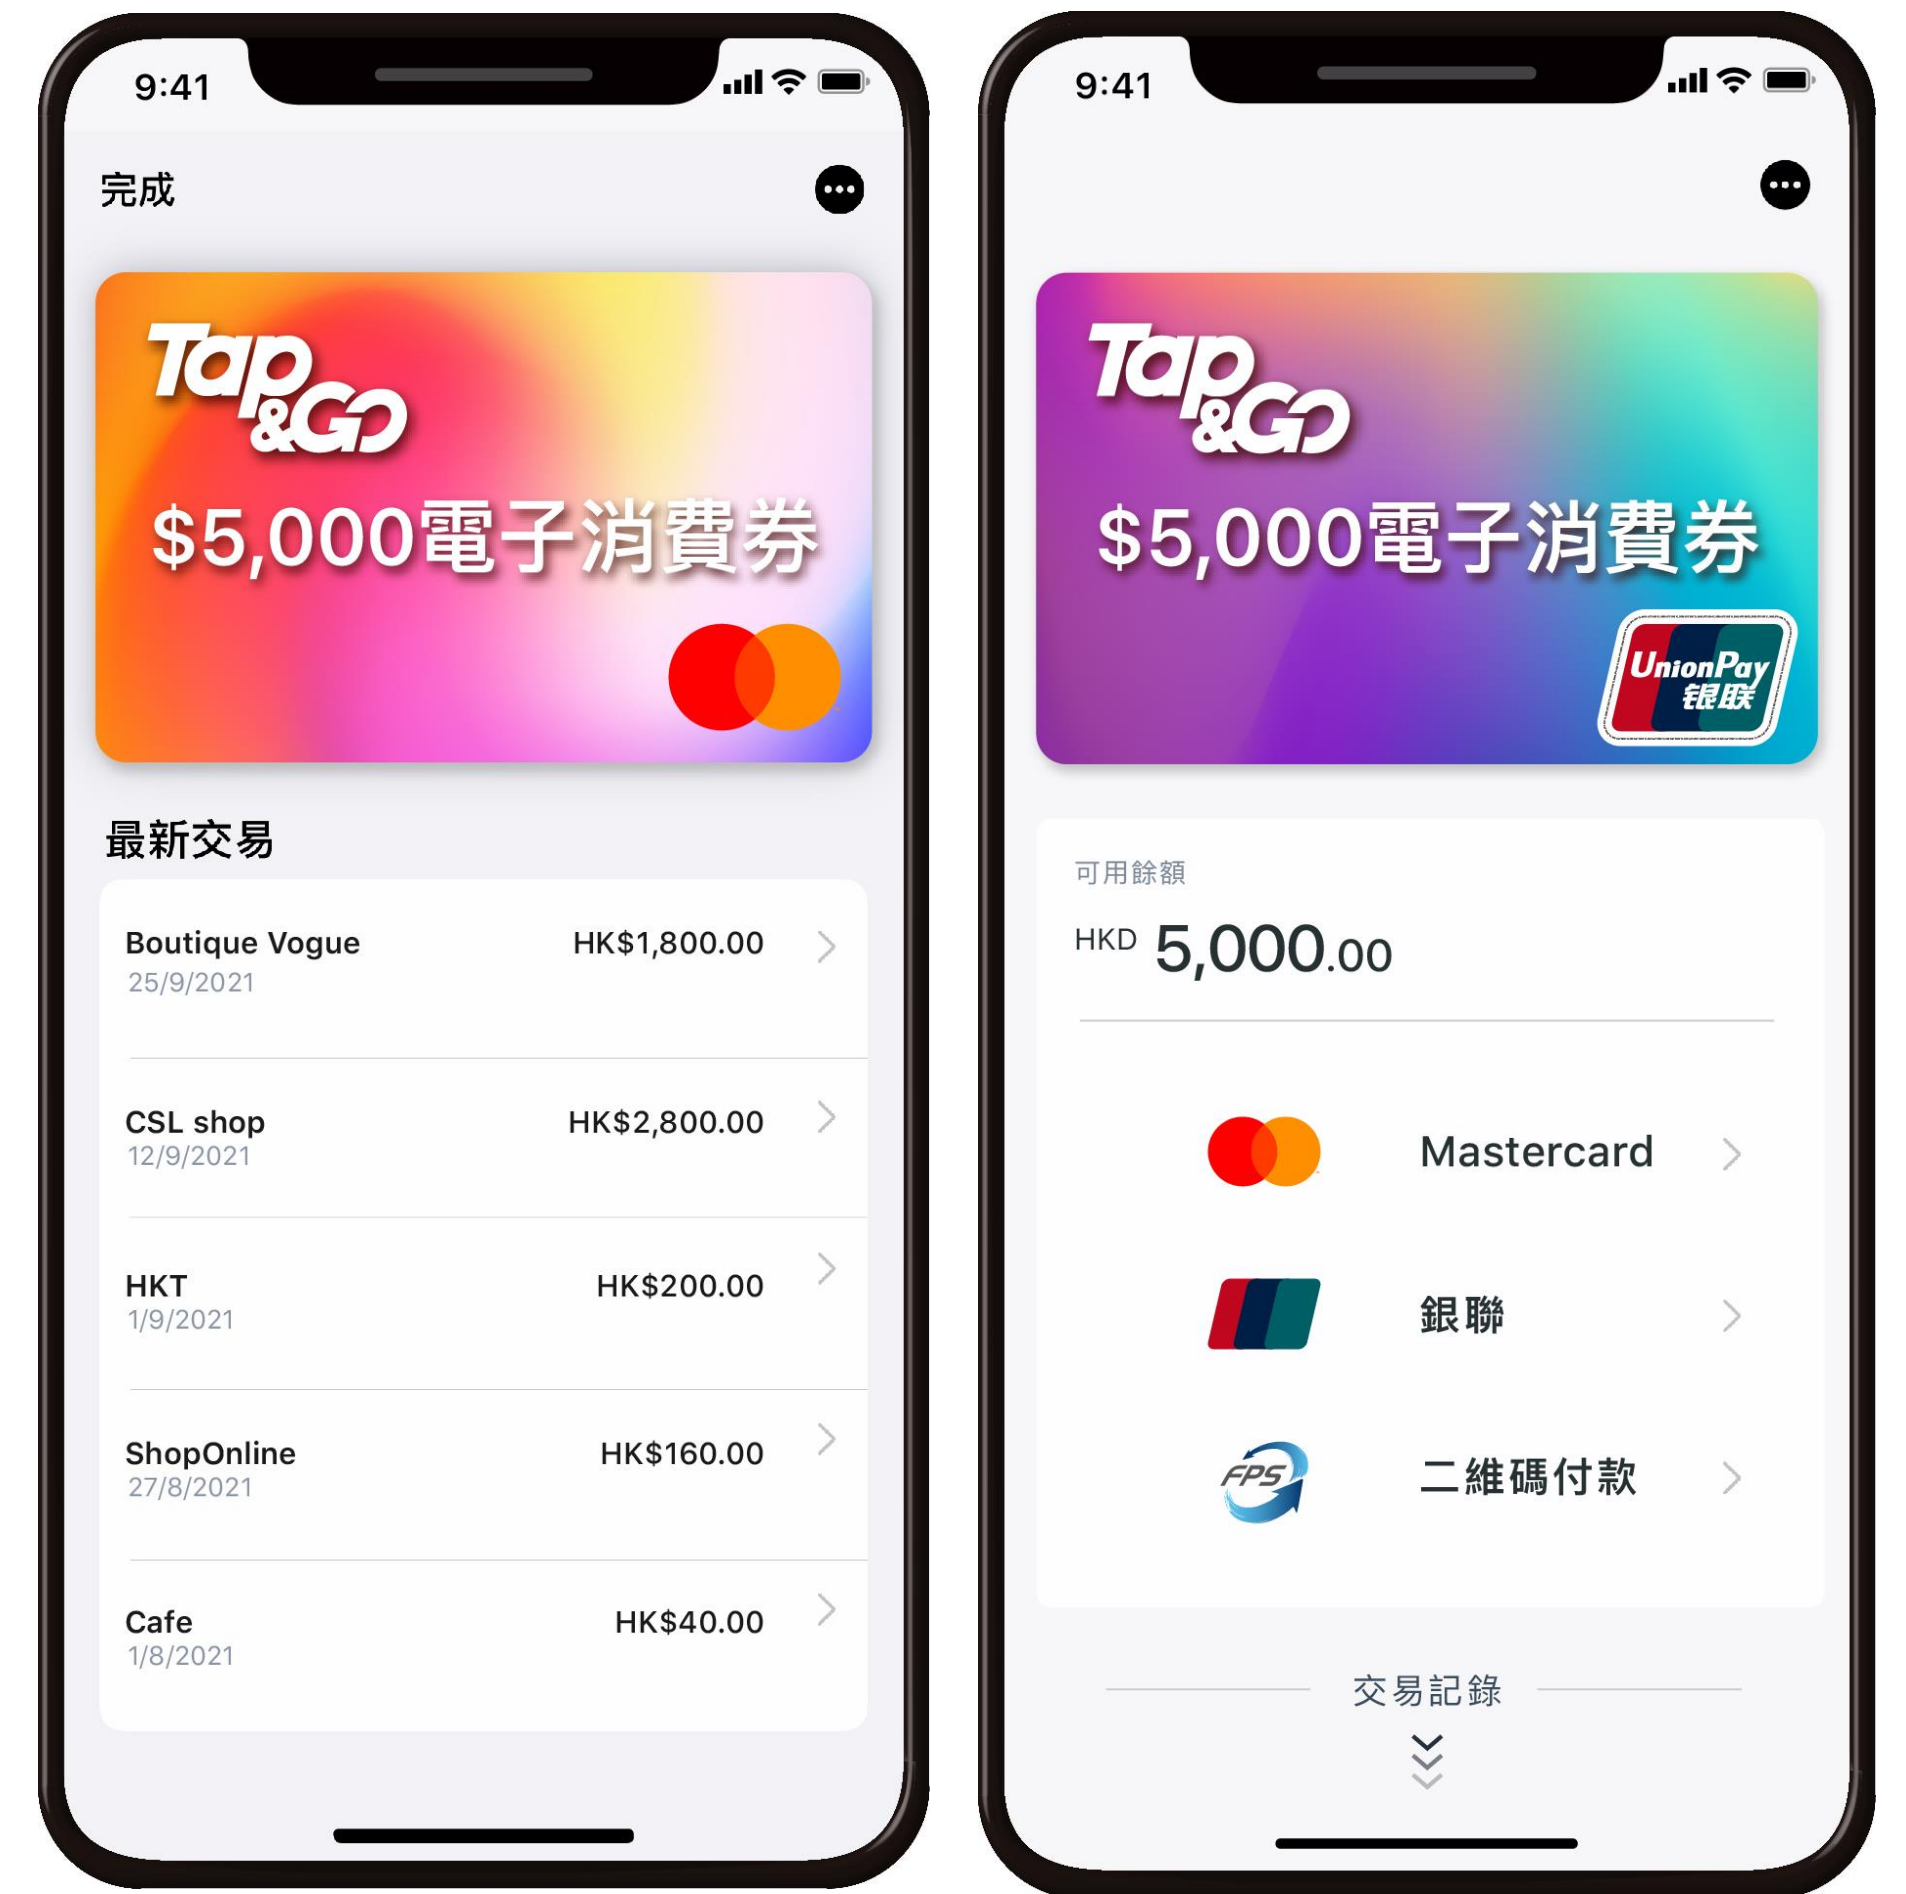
9:41

完成

Tap &Go

$5,000電子消費券

最新交易

| Boutique Vogue 25/9/2021 | HK$1,800.00 |
|---|---|
| CSL shop 12/9/2021 | HK$2,800.00 |
| HKT 1/9/2021 | HK$200.00 |
| ShopOnline 27/8/2021 | HK$160.00 |
| Cafe 1/8/2021 | HK$40.00 |

9:41

Tap &Go

$5,000電子消費券

UnionPay 银联

可用餘額

HKD 5,000.00

Mastercard

銀聯

FPS

二維碼付款

交易記錄